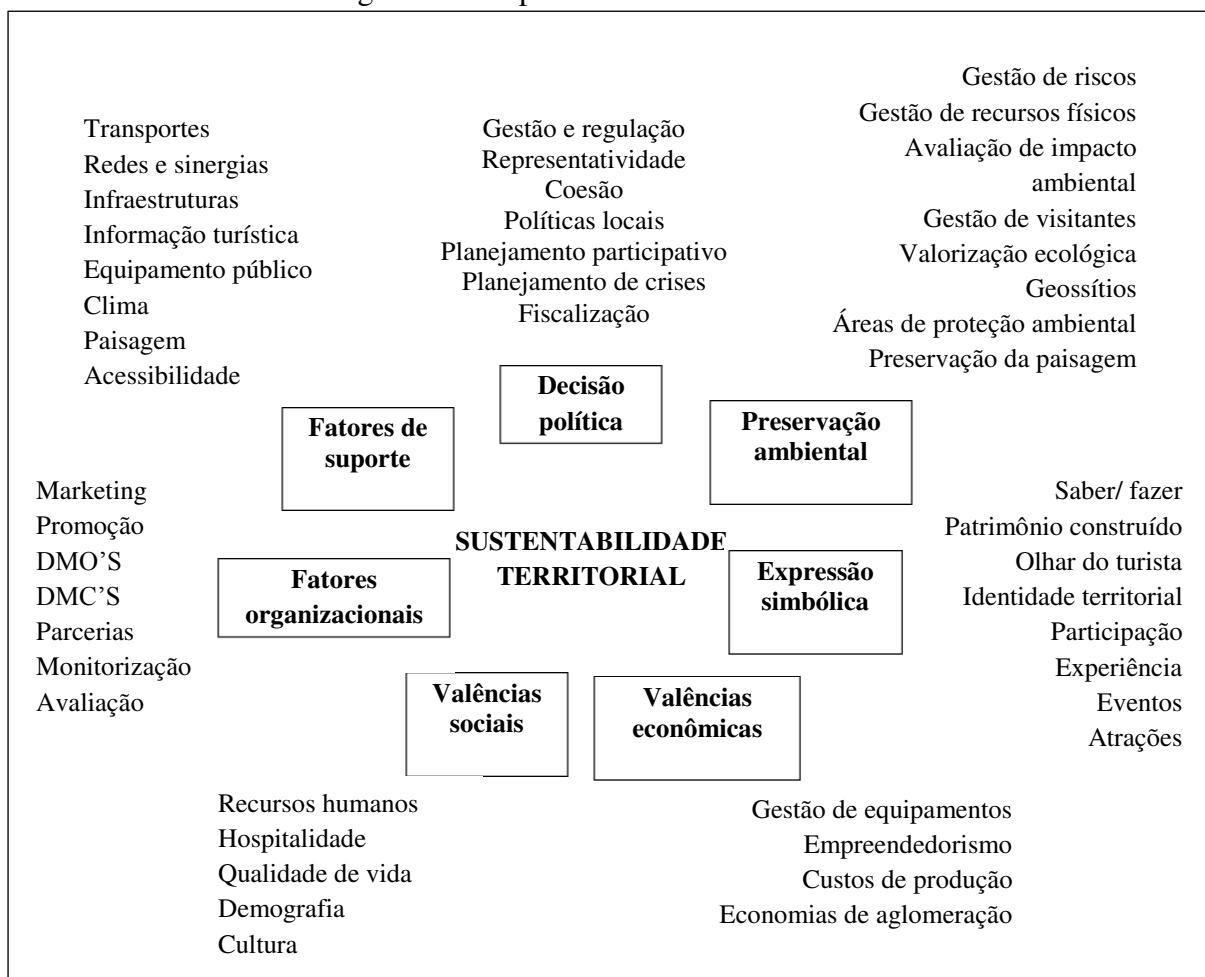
Transportes
Redes e sinergias
Infraestruturas
Informação turística
Equipamento público
Clima
Paisagem
Acessibilidade

Gestão e regulação
Representatividade
Coesão
Políticas locais
Planejamento participativo
Planejamento de crises
Fiscalização

Gestão de riscos
Gestão de recursos físicos
Avaliação de impacto ambiental
Gestão de visitantes
Valorização ecológica
Geossítios
Áreas de proteção ambiental
Preservação da paisagem

Decisão política

Fatores de suporte

Preservação ambiental

Marketing
Promoção
DMO'S
DMC'S
Parcerias
Monitorização
Avaliação

SUSTENTABILIDADE TERRITORIAL

Fatores organizacionais

Expressão simbólica

Saber/ fazer
Patrimônio construído
Olhar do turista
Identidade territorial
Participação
Experiência
Eventos
Atrações

Valências sociais

Valências econômicas

Recursos humanos
Hospitalidade
Qualidade de vida
Demografia
Cultura

Gestão de equipamentos
Empreendedorismo
Custos de produção
Economias de aglomeração